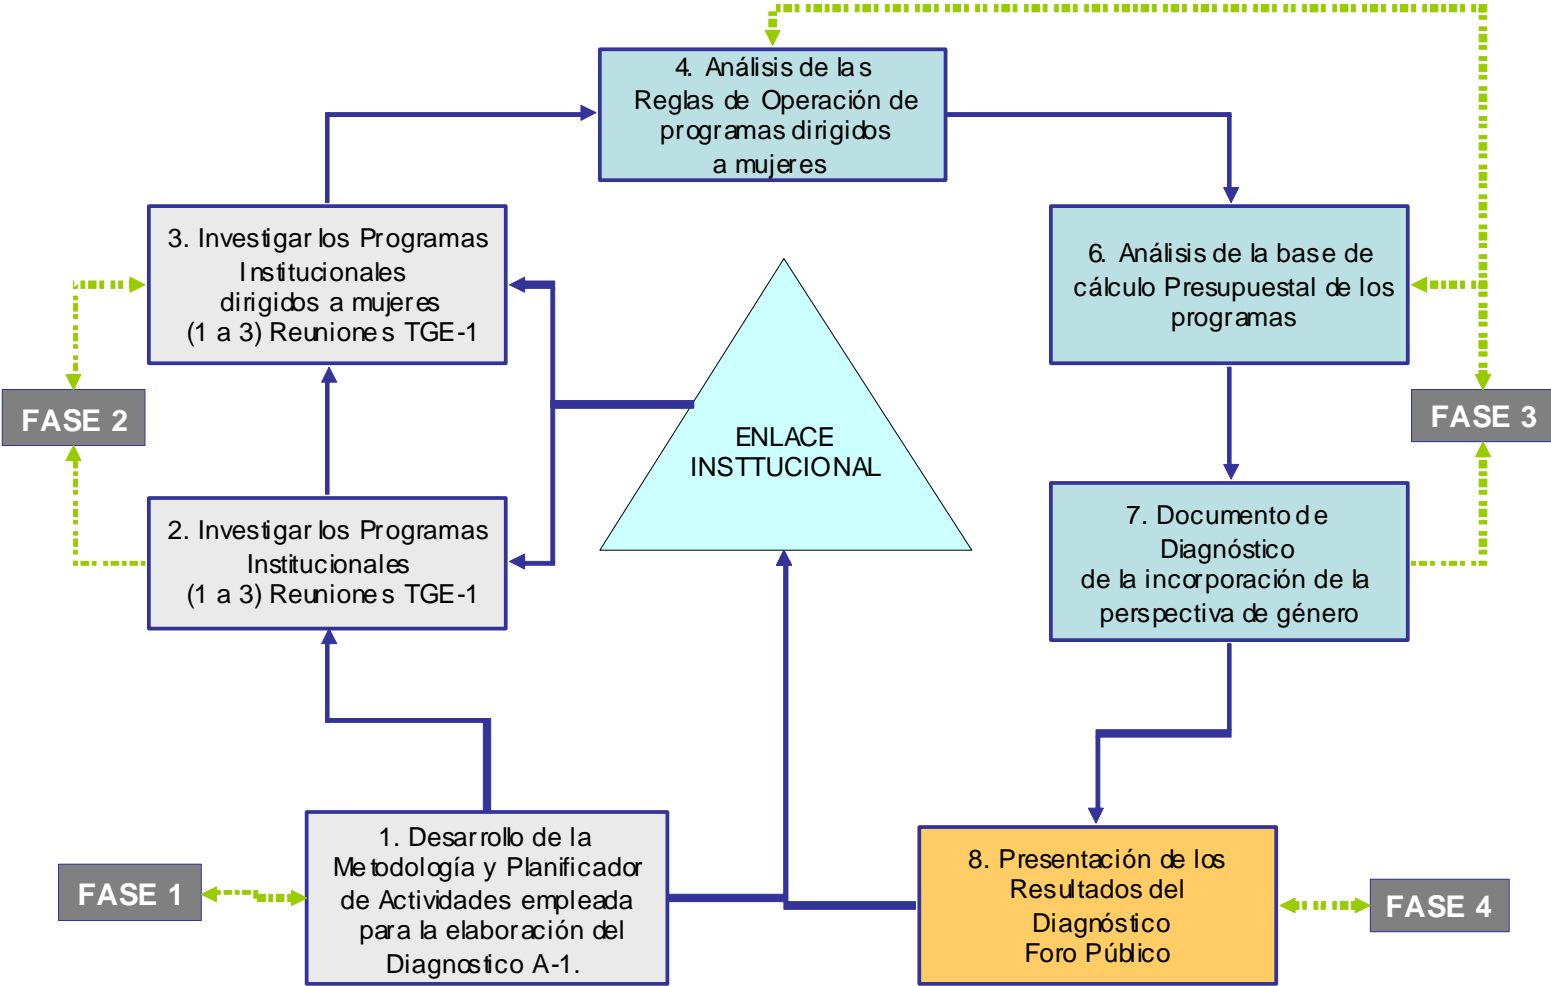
4. Análisis de las Reglas de Operación de programas dirigidos a mujeres

3. Investigar los Programas Institucionales dirigidos a mujeres (1 a 3) Reuniones TGE-1

6. Análisis de la base de cálculo Presupuestal de los programas

FASE 2

ENLACE INSTTUCIONAL

FASE 3

2. Investigar los Programas Institucionales (1 a 3) Reuniones TGE-1

7. Documento de Diagnóstico de la incorporación de la perspectiva de género

FASE 1

1. Desarrollo de la Metodología y Planificador de Actividades empleada para la elaboración del Diagnostico A-1.

8. Presentación de los Resultados del Diagnóstico Foro Público

FASE 4